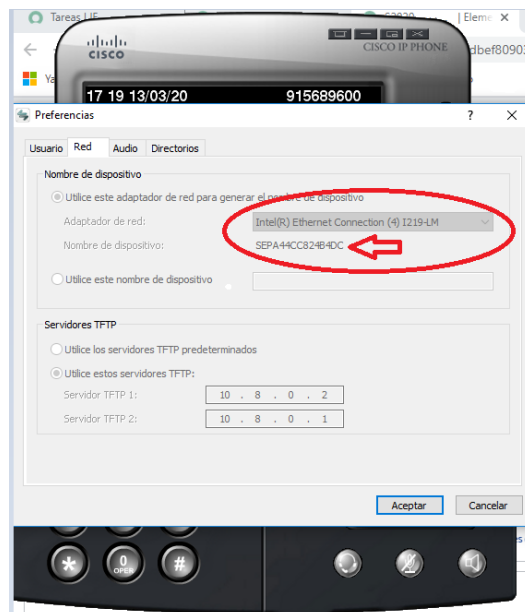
Tareas LIE
| Eleme
dbef8090
Ya
CISCO
CISCO IP PHONE
17 19 13/03/20
915689600
Preferencias
?
Usuario
Red
Audio
Directorios
Nombre de dispositivo
Utilice este adaptador de red para generar el nombre de dispositivo
Adaptador de red:
Intel(R) Ethernet Connection (4) I219-LM
Nombre de dispositivo:
SEPA44CC824B4DC
Utilice este nombre de dispositivo
Servidores TFTP
Utilice los servidores TFTP predeterminados
Utilice estos servidores TFTP:
Servidor TFTP 1:
10 . 8 . 0 . 2
Servidor TFTP 2:
10 . 8 . 0 . 1
Aceptar
Cancelar
0
OPER
#